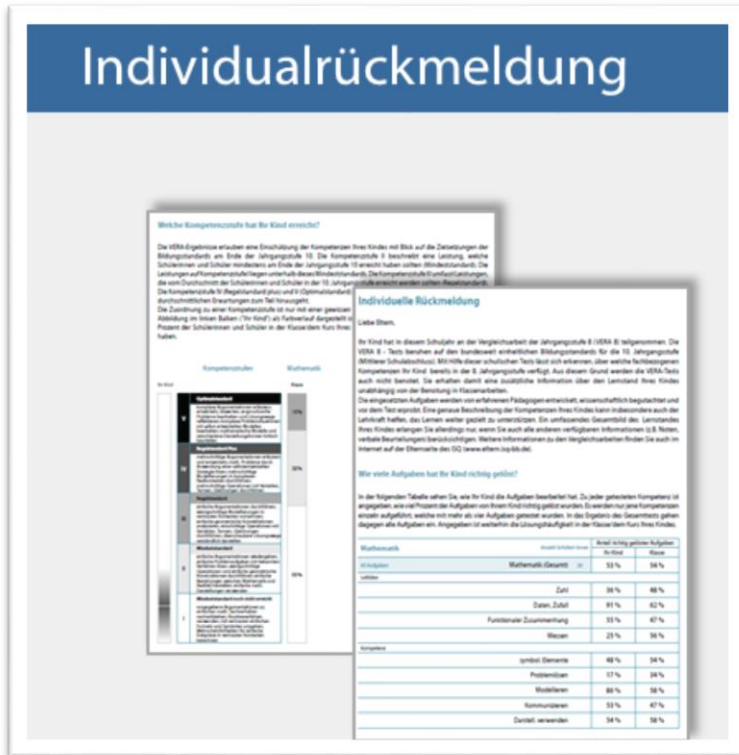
Individualrückmeldung

Welche Kompetenzstufe hat Ihr Kind erreicht?

Die VERA-Ergebnisse erlauben eine Einschätzung der Kompetenzen Ihres Kindes mit Blick auf die Zielsetzungen der Bildungsstandards am Ende der Jahrgangsstufe 10. Die Kompetenzstufe II beschreibt eine Leistung, welche Schülerinnen und Schüler mindestens am Ende der Jahrgangsstufe 10 erreicht haben sollten (Mindeststandard). Die Leistungen auf Kompetenzstufe I liegen unterhalb dieses Mindeststandards. Die Kompetenzstufe III umfasst Leistungen, die vom Durchschnitt der Schülerinnen und Schüler in der 10. Jahrgangsstufe erreicht werden sollten (Regelstandard). Die Kompetenzstufe IV (Regelstandard plus) und V (Optimalstandard) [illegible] durchschnittlichen Erwartungen zum Teil hinausgeht.

Die Zuordnung zu einer Kompetenzstufe ist nur mit einer gewissen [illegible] Abbildung im linken Balken ("Ihr Kind") als Farbverlauf dargestellt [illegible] Prozent der Schülerinnen und Schüler in der Klasse/dem Kurs Ihres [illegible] haben.

Kompetenzstufen

Mathematik

Ihr Kind

Klasse

V Optimalstandard

IV Regelstandard Plus

III Regelstandard

II Mindeststandard

I Mindeststandard noch nicht erreicht

10%

30%

60%

Individuelle Rückmeldung

Liebe Eltern,

Ihr Kind hat in diesem Schuljahr an der Vergleichsarbeit der Jahrgangsstufe 8 (VERA 8) teilgenommen. Die VERA 8 - Tests beruhen auf den bundesweit einheitlichen Bildungsstandards für die 10. Jahrgangsstufe (Mittlerer Schulabschluss). Mit Hilfe dieser schulischen Tests lässt sich erkennen, über welche fachbezogenen Kompetenzen Ihr Kind bereits in der 8. Jahrgangsstufe verfügt. Aus diesem Grund werden die VERA-Tests auch nicht benotet. Sie erhalten damit eine zusätzliche Information über den Lernstand Ihres Kindes unabhängig von der Benotung in Klassenarbeiten.

Die eingesetzten Aufgaben wurden von erfahrenen Pädagogen entwickelt, wissenschaftlich begutachtet und vor dem Test erprobt. Eine genaue Beschreibung der Kompetenzen Ihres Kindes kann insbesondere auch der Lehrkraft helfen, das Lernen weiter gezielt zu unterstützen. Ein umfassendes Gesamtbild des Lernstandes Ihres Kindes erlangen Sie allerdings nur, wenn Sie auch alle anderen verfügbaren Informationen (z.B. Noten, verbale Beurteilungen) berücksichtigen. Weitere Informationen zu den Vergleichsarbeiten finden Sie auch im Internet auf der Elternseite des ISQ (www.eltern.isq-bb.de).

Wie viele Aufgaben hat Ihr Kind richtig gelöst?

In der folgenden Tabelle sehen Sie, wie Ihr Kind die Aufgaben bearbeitet hat. Zu jeder getesteten Kompetenz ist angegeben, wie viel Prozent der Aufgaben von Ihrem Kind richtig gelöst wurden. Es werden nur jene Kompetenzen einzeln aufgeführt, welche mit mehr als vier Aufgaben getestet wurden. In das Ergebnis des Gesamttests gehen dagegen alle Aufgaben ein. Angegeben ist weiterhin die Lösungshäufigkeit in der Klasse/dem Kurs Ihres Kindes.

| Mathematik | Anteil richtig gelöster Aufgaben Ihr Kind | Klasse |
|---|---|---|
| Mathematik (Gesamt) | 53 % | 56 % |
| Leitideen | | |
| Zahl | 36 % | 48 % |
| Daten, Zufall | 91 % | 62 % |
| Funktionaler Zusammenhang | 55 % | 47 % |
| Messen | 25 % | 56 % |
| Kompetenz | | |
| symbol. Elemente | 48 % | 34 % |
| Problemlösen | 17 % | 34 % |
| Modellieren | 86 % | 58 % |
| Kommunizieren | 53 % | 47 % |
| Darstell. verwenden | 54 % | 58 % |